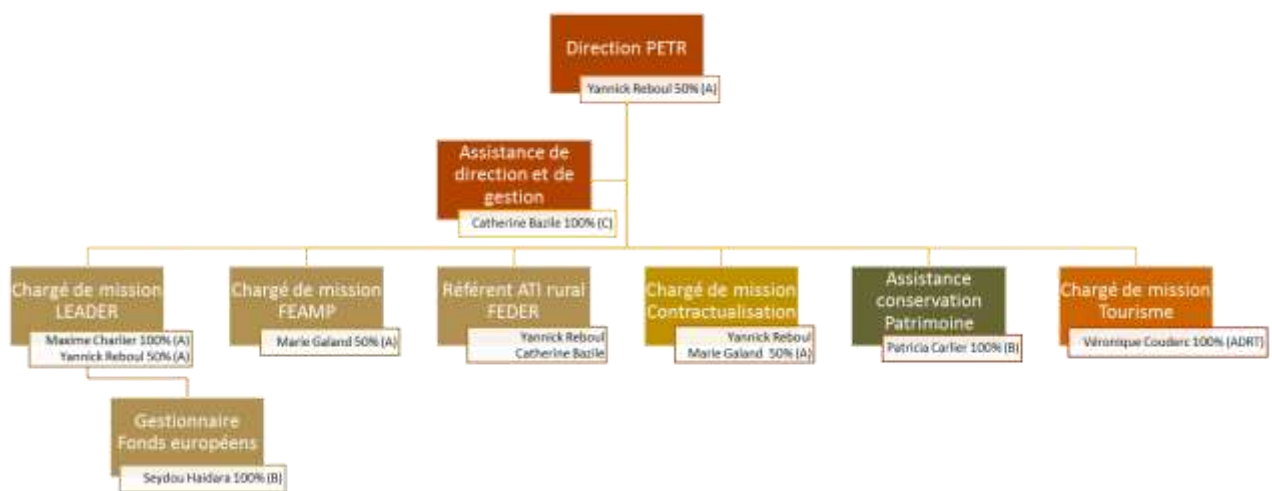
Direction PETR
Yannick Reboul 50% (A)

Assistance de direction et de gestion
Catherine Bazile 100% (C)

Chargé de mission LEADER
Maxime Charlier 100% (A)
Yannick Reboul 50% (A)

Chargé de mission FEAMP
Marie Galand 50% (A)

Référent ATI rural FEDER
Yannick Reboul
Catherine Bazile

Chargé de mission Contractualisation
Yannick Reboul
Marie Galand 50% (A)

Assistance conservation Patrimoine
Patricia Carlier 100% (B)

Chargé de mission Tourisme
Véronique Couderc 100% (ADRT)

Gestionnaire Fonds européens
Seydou Haidara 100% (B)